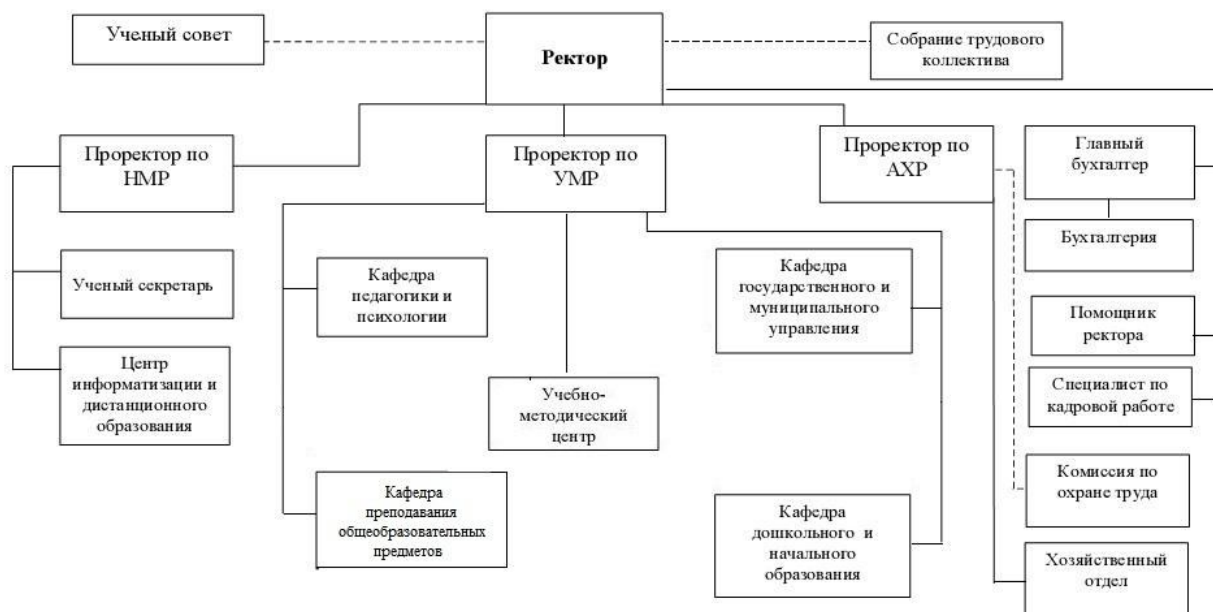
Ученый совет

Ректор

Собрание трудового коллектива

Проректор по НМР

Проректор по УМР

Проректор по АХР

Главный бухгалтер

Бухгалтерия

Ученый секретарь

Центр информатизации и дистанционного образования

Кафедра педагогики и психологии

Учебно-методический центр

Кафедра преподавания общеобразовательных предметов

Кафедра государственного и муниципального управления

Кафедра дошкольного и начального образования

Помощник ректора

Специалист по кадровой работе

Комиссия по охране труда

Хозяйственный отдел